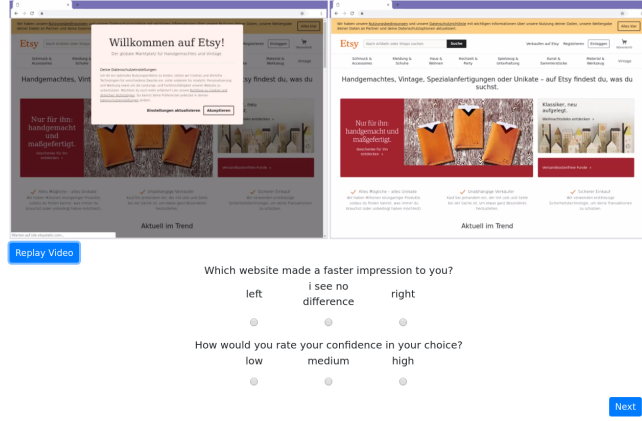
Willkommen auf Etsy!

Etsy

Handgemachtes, Vintage, Spezialanfertigungen oder Unikate – auf Etsy findest du, was du suchst.

Nur für ihn: handgemacht und maßgefertigt.

Klassiker, neu aufgelegt.

Aktuell im Trend

Replay Video

Which website made a faster impression to you?

left

i see no difference

right

How would you rate your confidence in your choice?

low

medium

high

Next